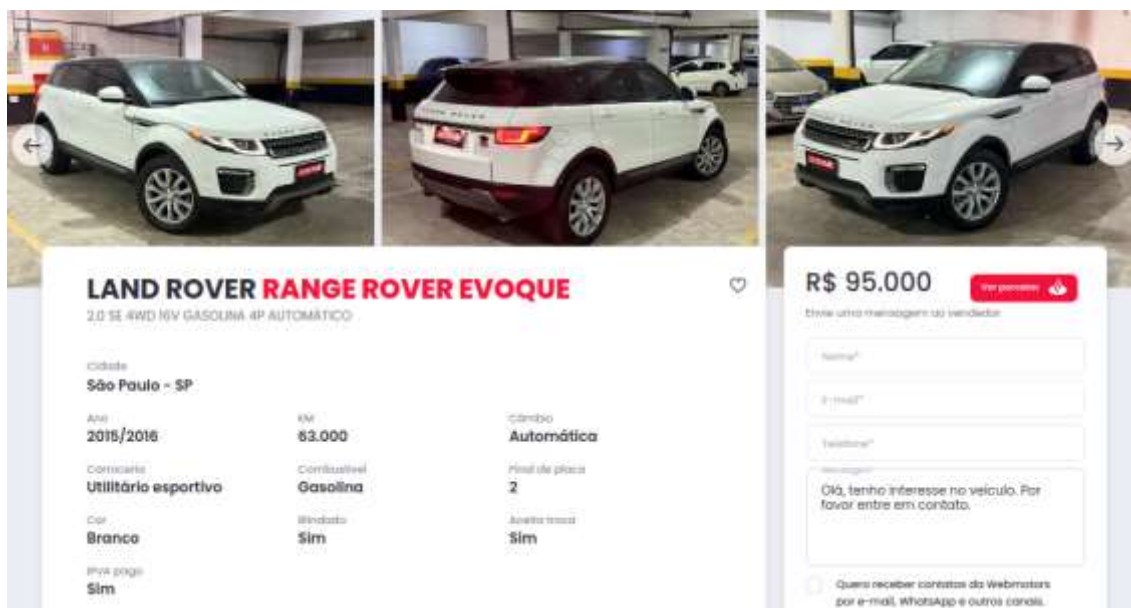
LAND ROVER RANGE ROVER EVOQUE
2.0 SE 4WD 16V GASOLINA 4P AUTOMÁTICO

Cidade
São Paulo - SP

Ano
2015/2016

KM
63.000

Câmbio
Automática

Carroceria
Utilitário esportivo

Combustível
Gasolina

Final de placa
2

Cor
Branco

Blindado
Sim

Aceita troca
Sim

IPVA pago
Sim

R$ 95.000
Ver parcelas
Envie uma mensagem ao vendedor
Nome*
E-mail*
Telefone*
Mensagem*
Olá, tenho interesse no veículo. Por favor entre em contato.
Quero receber contatos da Webmotors por e-mail, WhatsApp e outros canais.